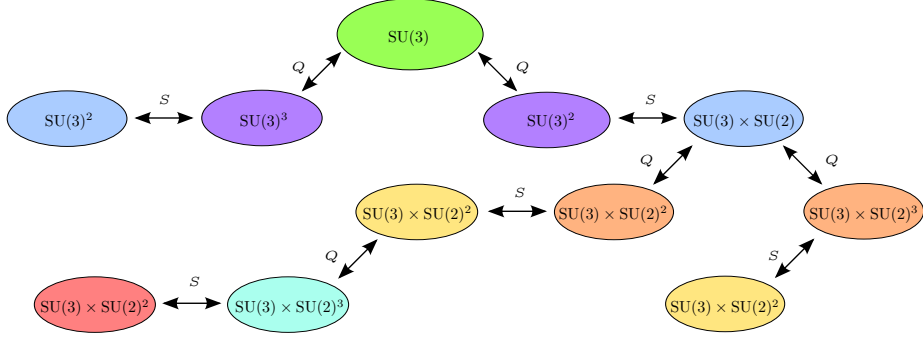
SU(3)

$Q$

$Q$

$SU(3)^2$

$S$

$SU(3)^3$

$SU(3)^2$

$S$

$SU(3) \times SU(2)$

$Q$

$Q$

$SU(3) \times SU(2)^2$

$S$

$SU(3) \times SU(2)^2$

$SU(3) \times SU(2)^3$

$Q$

$S$

$SU(3) \times SU(2)^2$

$S$

$SU(3) \times SU(2)^3$

$SU(3) \times SU(2)^2$